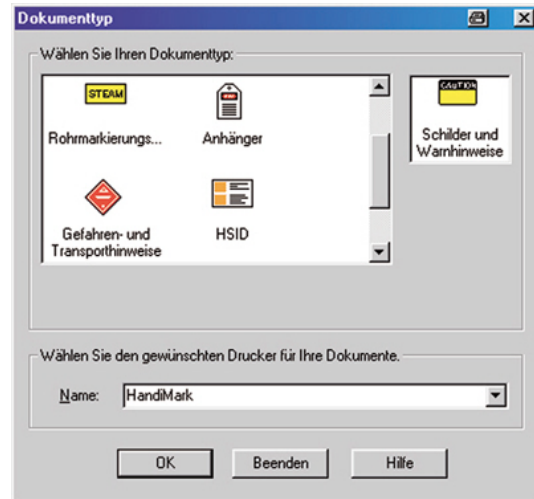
Dokumenttyp

Wählen Sie Ihren Dokumenttyp:

STEAM

Rohrmarkierungs...

Anhänger

Gefahren- und Transporthinweise

HSID

CAUTION

Schilder und Warnhinweise

Wählen Sie den gewünschten Drucker für Ihre Dokumente.

Name: HandiMark

OK

Beenden

Hilfe